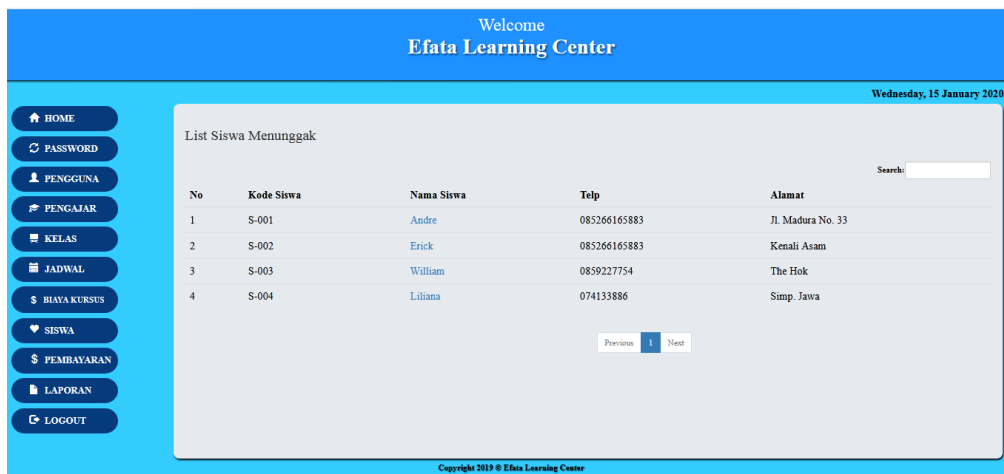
Welcome
Efata Learning Center

Wednesday, 15 January 2020

HOME
PASSWORD
PENGGUNA
PENGAJAR
KELAS
JADWAL
$ BIAYA KURSUS
SISWA
$ PEMBAYARAN
LAPORAN
LOGOUT

List Siswa Menunggak

Search:

| No | Kode Siswa | Nama Siswa | Telp | Alamat |
|---|---|---|---|---|
| 1 | S-001 | Andre | 085266165883 | Jl. Madura No. 33 |
| 2 | S-002 | Erick | 085266165883 | Kenali Asam |
| 3 | S-003 | William | 0859227754 | The Hok |
| 4 | S-004 | Liliana | 074133886 | Simp. Jawa |

Previous 1 Next

Copyright 2019 © Efata Learning Center